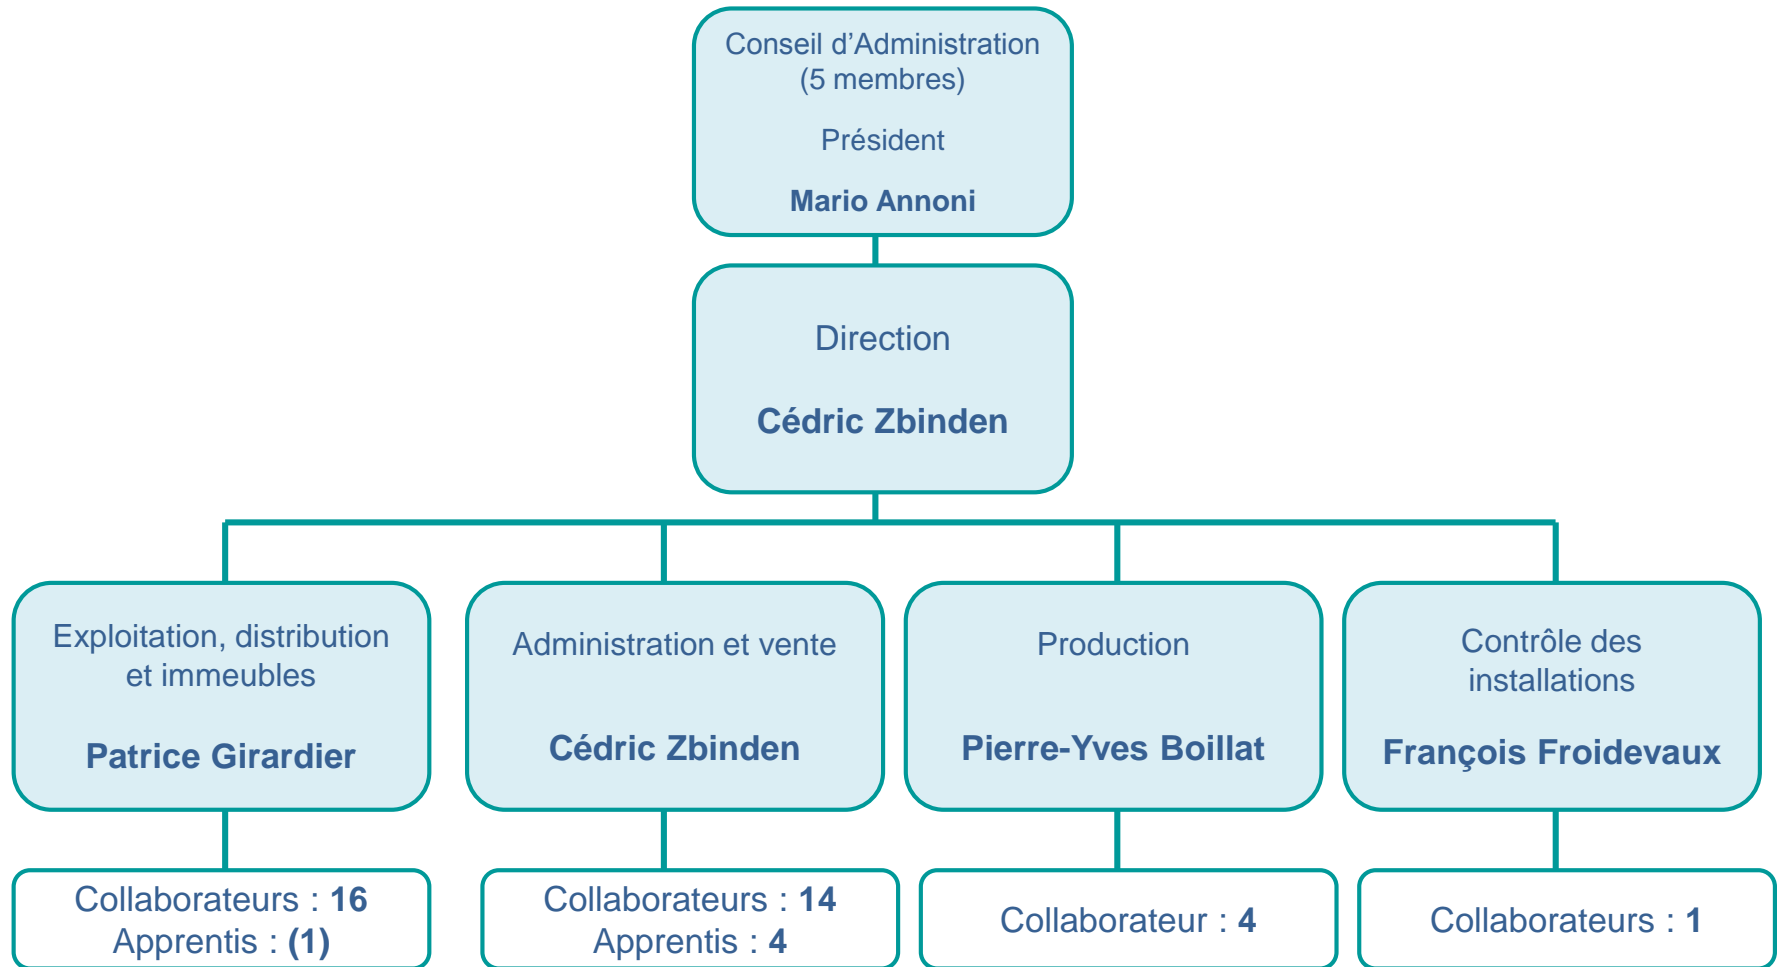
Conseil d’Administration
(5 membres)

Président

**Mario Annoni**

Direction

**Cédric Zbinden**

Exploitation, distribution et immeubles

**Patrice Girardier**

Administration et vente

**Cédric Zbinden**

Production

**Pierre-Yves Boillat**

Contrôle des installations

**François Froidevaux**

Collaborateurs : **16**
Apprentis : **(1)**

Collaborateurs : **14**
Apprentis : **4**

Collaborateur : **4**

Collaborateurs : **1**